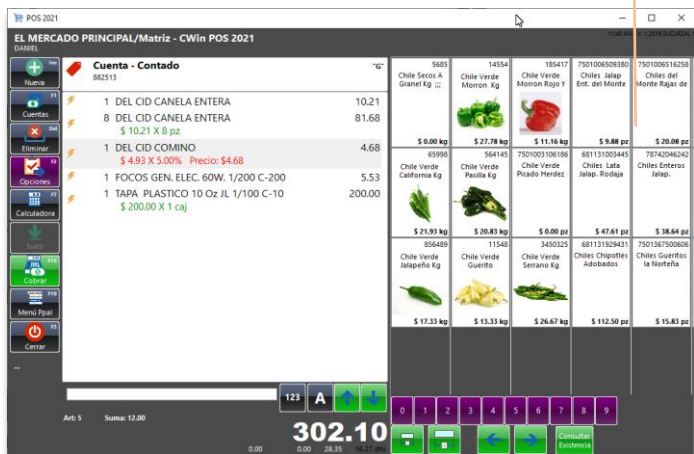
POS 2021

EL MERCADO PRINCIPAL/Matriz - CWin POS 2021
DANIEL

11:48 AM 1.2016 SUCURSAL

Ins
Nueva

F1
Cuentas

Del
Eliminar

F2
Opciones

F7
Calculadora

Surtir

F12
Cobrar

F10
Menú Ppal

F3
Cerrar

Cuenta - Contado
882513
"G"

1 DEL CID CANELA ENTERA 10.21
8 DEL CID CANELA ENTERA 81.68
$ 10.21 X 8 pz
1 DEL CID COMINO 4.68
$ 4.93 X 5.00% Precio: $4.68
1 FOCOS GEN. ELEC. 60W. 1/200 C-200 5.53
1 TAPA PLASTICO 10 Oz JL 1/100 C-10 200.00
$ 200.00 X 1 caj

123 A

Art: 5 Suma: 12.00

302.10

0.00 0.00 28.35 16.27 dls

5685
Chile Secos A Granel Kg
$ 0.00 kg

14554
Chile Verde Morron Kg
$ 27.78 kg

185417
Chile Verde Morron Rojo Y
$ 11.16 kg

7501006509380
Chiles Jalap Ent. del Monte
$ 9.88 pz

7501006516258
Chiles del Monte Rajas de
$ 20.08 pz

65998
Chile Verde California Kg
$ 21.93 kg

564145
Chile Verde Pasilla Kg
$ 20.83 kg

7501003106186
Chile Verde Picado Herdez
$ 0.00 pz

681131903445
Chiles Lata Jalap. Rodaja
$ 47.61 pz

78742046242
Chiles Enteros Jalap.
$ 38.64 pz

856489
Chile Verde Jalapeño Kg
$ 17.33 kg

11548
Chile Verde Guerito
$ 13.33 kg

3450325
Chile Verde Serrano Kg
$ 26.67 kg

681131929431
Chiles Chipotles Adobados
$ 112.50 pz

7501367500606
Chiles Gueritos la Norteña
$ 15.83 pz

0 1 2 3 4 5 6 7 8 9

Consultar Existencia